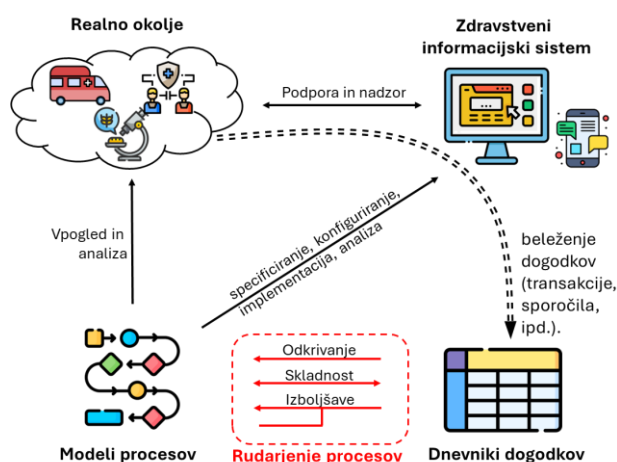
Realno okolje

Zdravstveni informacijski sistem

Podpora in nadzor

Vpogled in analiza

specificiranje, konfiguriranje, implementacija, analiza

beleženje dogodkov (transakcije, sporočila, ipd.).

Odkrivanje

Skladnost

Izboljšave

Modeli procesov

Rudarjenje procesov

Dnevniki dogodkov